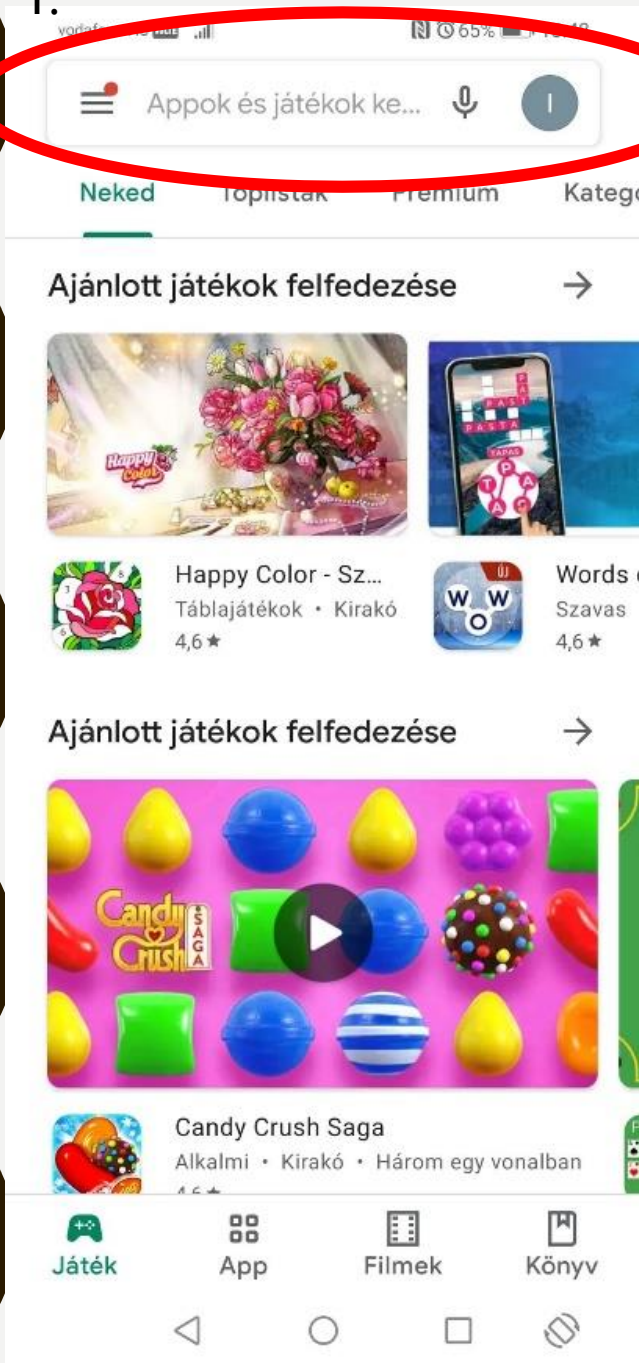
1.

vodaf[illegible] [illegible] 65% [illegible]

Appok és játékok ke...

I

Neked Toplisták Prémium Katego

Ajánlott játékok felfedezése

Happy Color

PASTA

TAPAS

Happy Color - Sz...
Táblajátékok • Kirakó
4,6 ★

Words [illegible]
Szavas
4,6 ★

ÚJ

WOW

Ajánlott játékok felfedezése

Candy Crush SAGA

Candy Crush Saga
Alkalmi • Kirakó • Három egy vonalban
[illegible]

Játék App Filmek Könyv